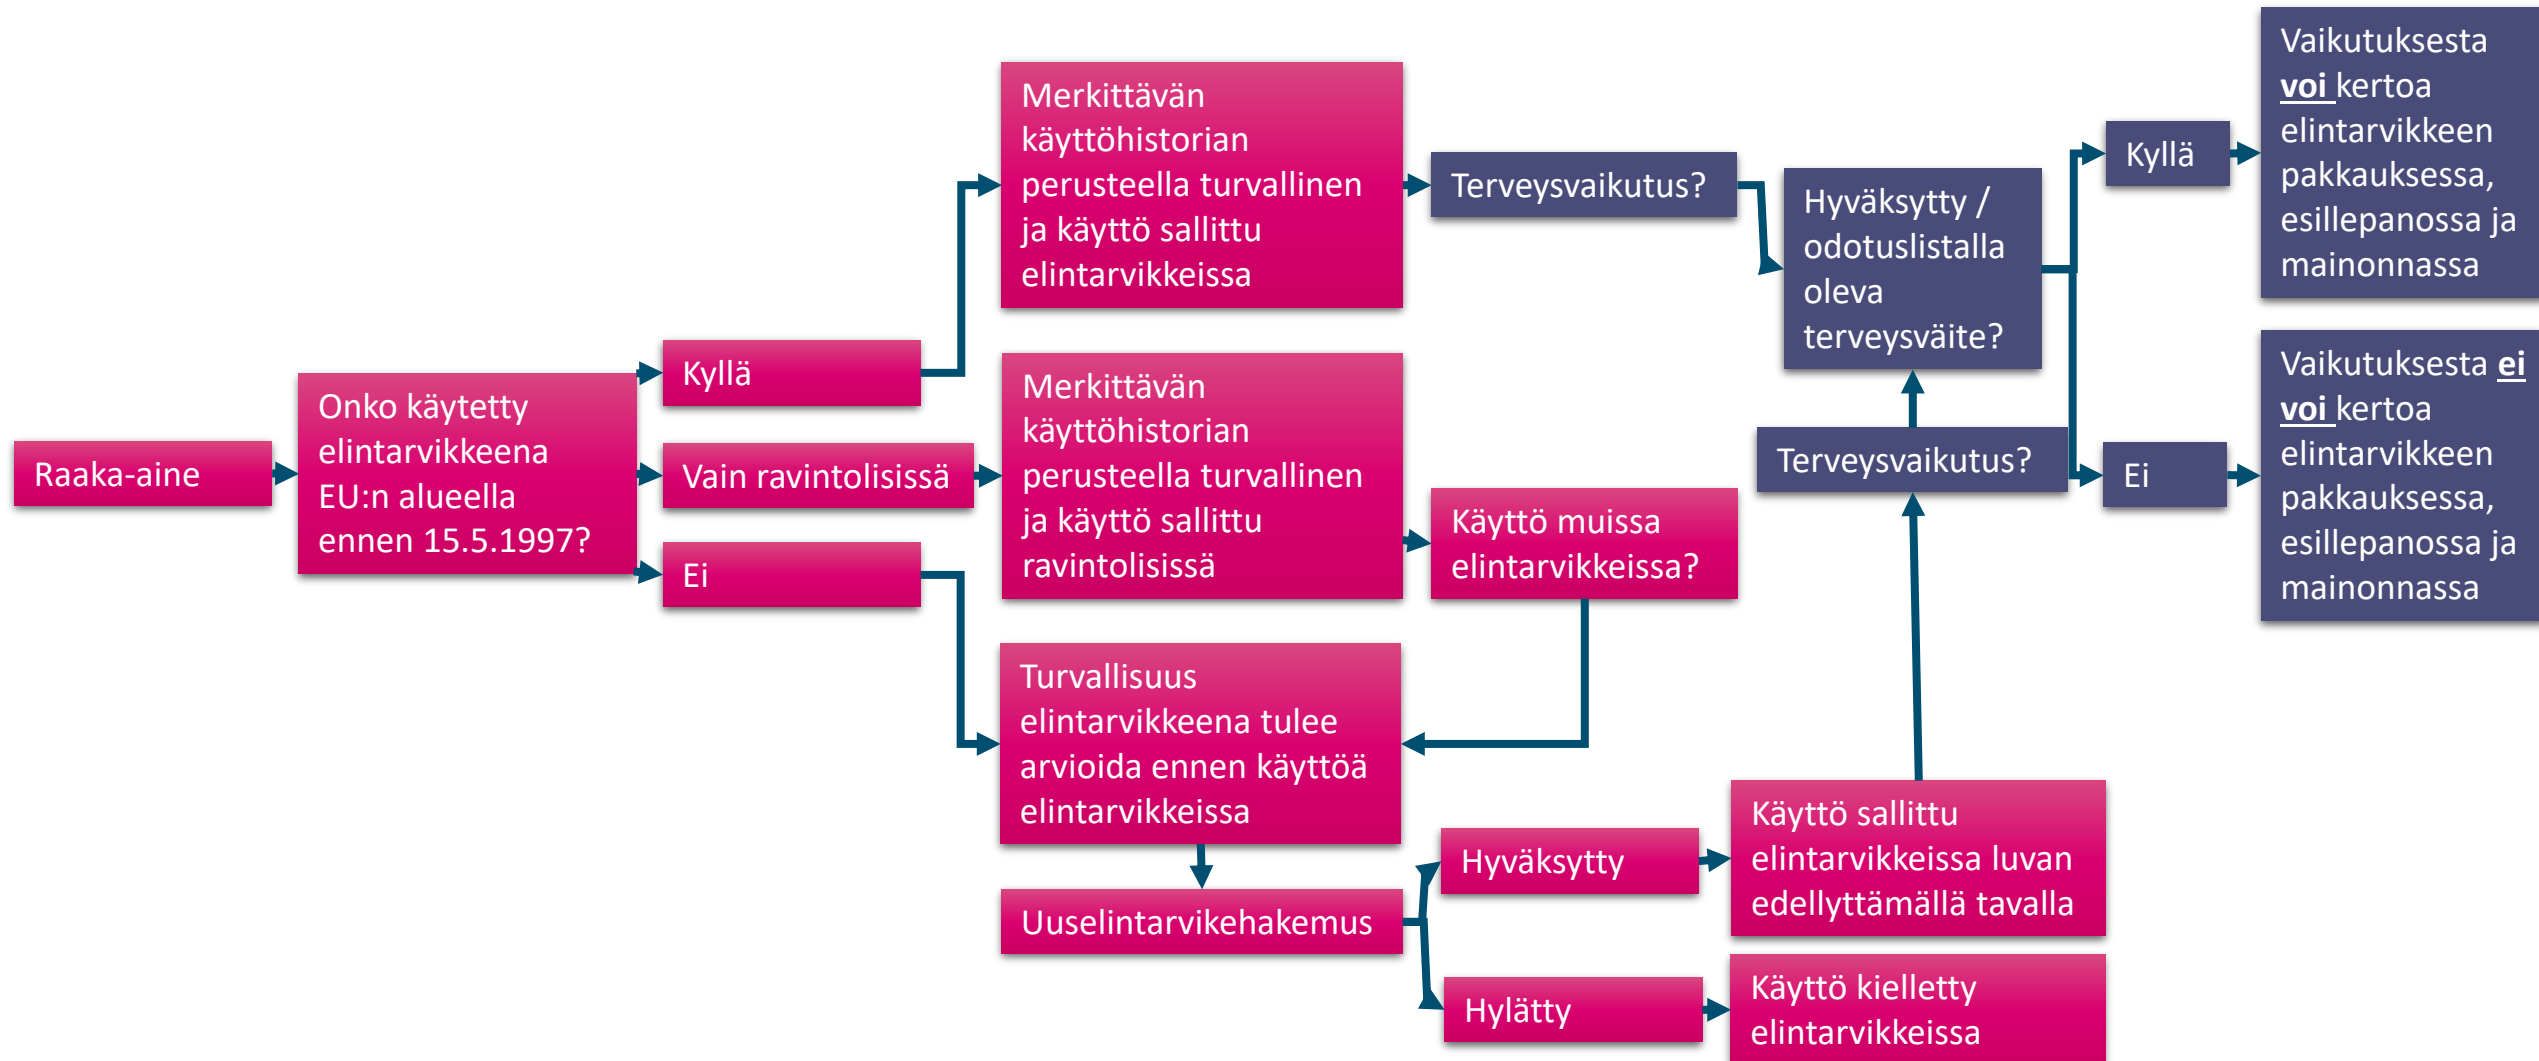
Raaka-aine

Onko käytetty elintarvikkeena EU:n alueella ennen 15.5.1997?

Kyllä

Vain ravintolisissä

Ei

Merkittävän käyttöhistorian perusteella turvallinen ja käyttö sallittu elintarvikkeissa

Merkittävän käyttöhistorian perusteella turvallinen ja käyttö sallittu ravintolisissä

Turvallisuus elintarvikkeena tulee arvioida ennen käyttöä elintarvikkeissa

Uuselintarvikehakemus

Hyväksytty

Hylätty

Käyttö sallittu elintarvikkeissa luvan edellyttämällä tavalla

Käyttö kielletty elintarvikkeissa

Terveysvaikutus?

Käyttö muissa elintarvikkeissa?

Hyväksytty / odotuslistalla oleva terveysväite?

Terveysvaikutus?

Kyllä

Ei

Vaikutuksesta voi kertoa elintarvikkeen pakkauksessa, esillepanossa ja mainonnassa

Vaikutuksesta ei voi kertoa elintarvikkeen pakkauksessa, esillepanossa ja mainonnassa